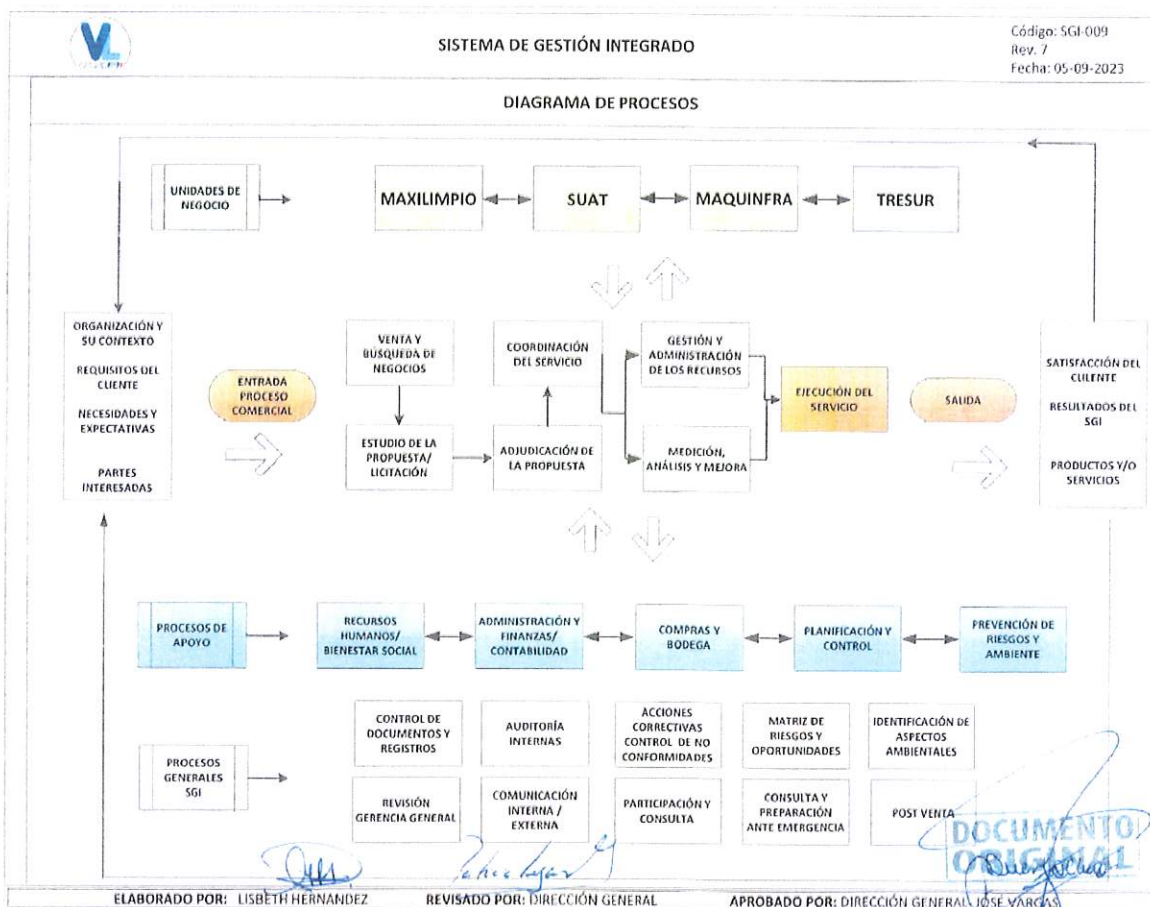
VL

SISTEMA DE GESTIÓN INTEGRADO

Código: SGI-009
Rev. 7
Fecha: 05-09-2023

DIAGRAMA DE PROCESOS

UNIDADES DE NEGOCIO

MAXILIMPIO

SUAT

MAQUINFRA

TRESUR

ORGANIZACIÓN Y SU CONTEXTO

REQUISITOS DEL CLIENTE

NECESIDADES Y EXPECTATIVAS

PARTES INTERESADAS

ENTRADA PROCESO COMERCIAL

VENTA Y BÚSQUEDA DE NEGOCIOS

ESTUDIO DE LA PROPUESTA/ LICITACIÓN

COORDINACIÓN DEL SERVICIO

ADJUDICACIÓN DE LA PROPUESTA

GESTIÓN Y ADMINISTRACIÓN DE LOS RECURSOS

MEDICIÓN, ANÁLISIS Y MEJORA

EJECUCIÓN DEL SERVICIO

SALIDA

SATISFACCIÓN DEL CLIENTE

RESULTADOS DEL SGI

PRODUCTOS Y/O SERVICIOS

PROCESOS DE APOYO

RECURSOS HUMANOS/ BIENESTAR SOCIAL

ADMINISTRACIÓN Y FINANZAS/ CONTABILIDAD

COMPRAS Y BODEGA

PLANIFICACIÓN Y CONTROL

PREVENCIÓN DE RIESGOS Y AMBIENTE

PROCESOS GENERALES SGI

CONTROL DE DOCUMENTOS Y REGISTROS

AUDITORÍA INTERNAS

ACCIONES CORRECTIVAS CONTROL DE NO CONFORMIDADES

MATRIZ DE RIESGOS Y OPORTUNIDADES

IDENTIFICACIÓN DE ASPECTOS AMBIENTALES

REVISIÓN GERENCIA GENERAL

COMUNICACIÓN INTERNA / EXTERNA

PARTICIPACIÓN Y CONSULTA

CONSULTA Y PREPARACIÓN ANTE EMERGENCIA

POST VENTA

DOCUMENTO ORIGINAL

ELABORADO POR: LISBETH HERNANDEZ    REVISADO POR: DIRECCIÓN GENERAL    APROBADO POR: DIRECCIÓN GENERAL JOSE VARGAS